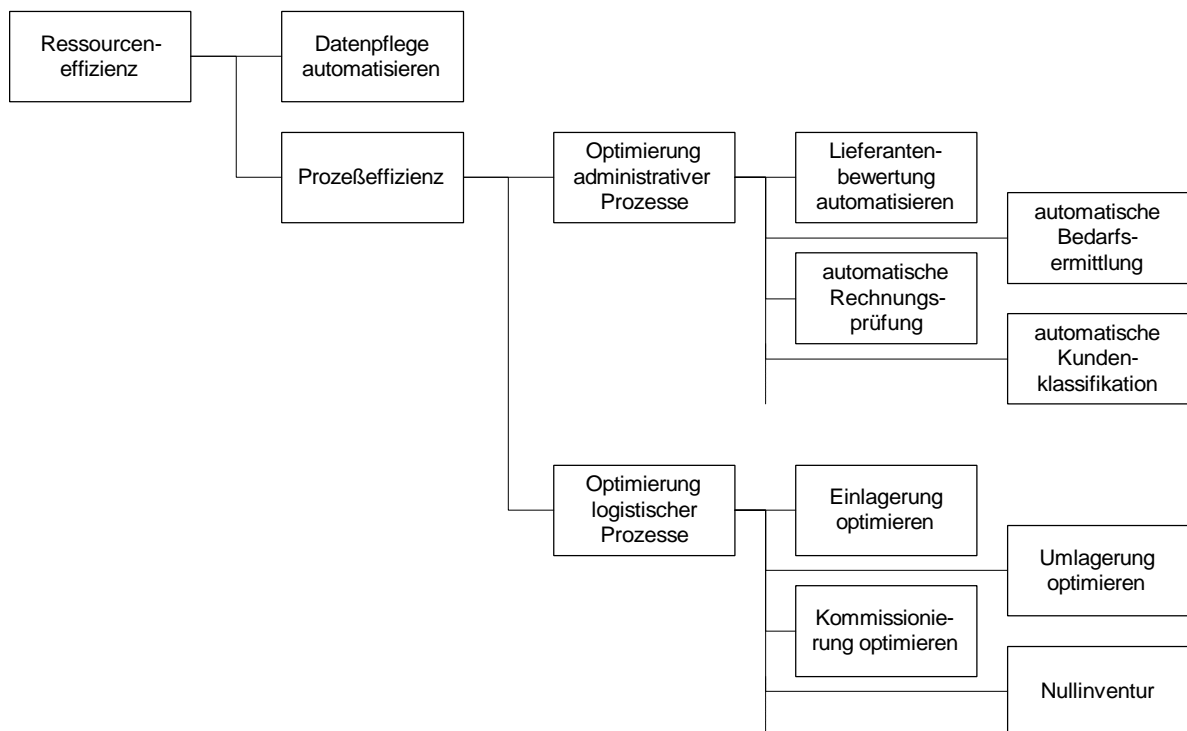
Ressourceneffizienz

Datenpflege automatisieren

Prozeßeffizienz

Optimierung administrativer Prozesse

Lieferantenbewertung automatisieren

automatische Bedarfsermittlung

automatische Rechnungsprüfung

automatische Kundenklassifikation

Optimierung logistischer Prozesse

Einlagerung optimieren

Umlagerung optimieren

Kommissionierung optimieren

Nullinventur